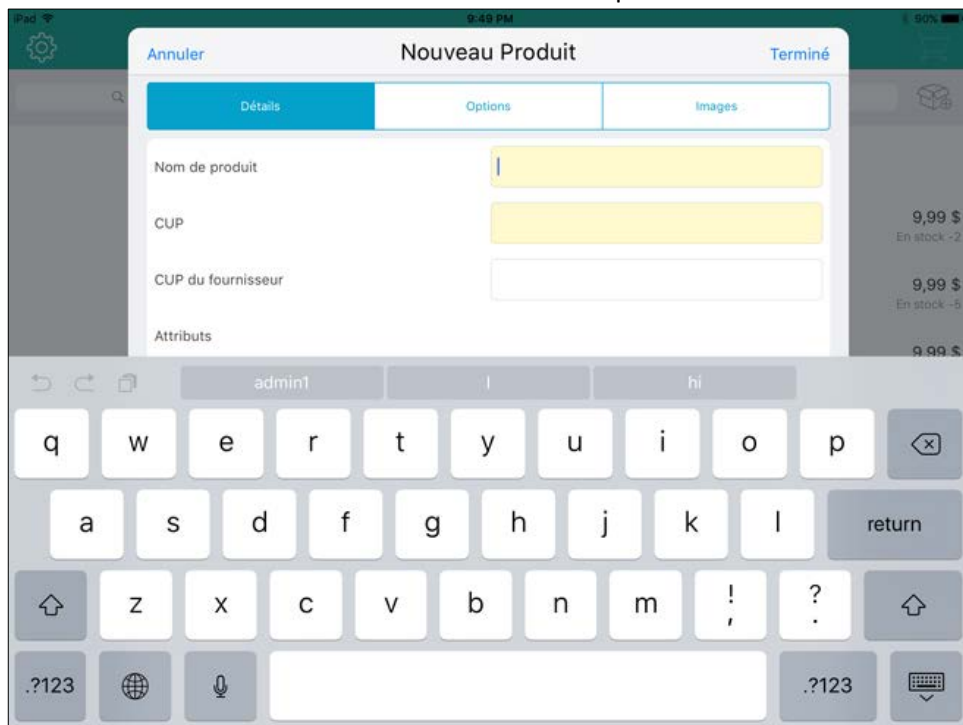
iPad 9:49 PM 90%

Annuler
Nouveau Produit
Terminé

Détails
Options
Images

Nom de produit

CUP

CUP du fournisseur

Attributs

9,99 $
En stock -2

9,99 $
En stock -5

9,99 $

admin1
I
hi

q w e r t y u i o p
a s d f g h j k l return
z x c v b n m ! , ? .
.?123 .?123